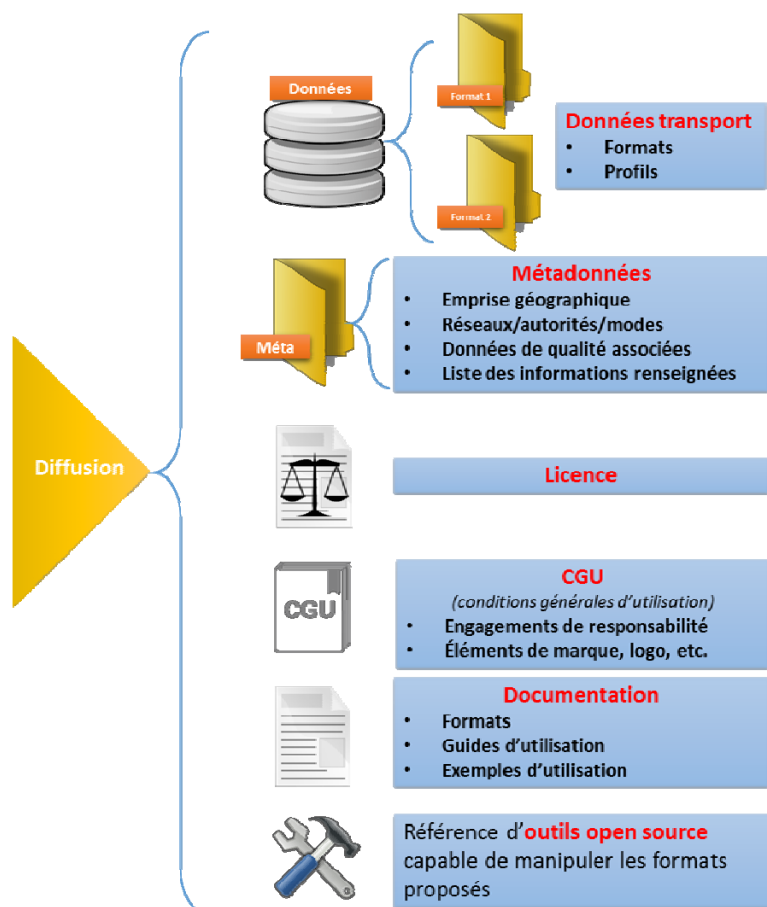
Diffusion

Données

Format 1

Format 2

Données transport
- Formats
- Profils

Méta

Métadonnées
- Emprise géographique
- Réseaux/autorités/modes
- Données de qualité associées
- Liste des informations renseignées

Licence

CGU

CGU
(conditions générales d'utilisation)
- Engagements de responsabilité
- Éléments de marque, logo, etc.

Documentation
- Formats
- Guides d'utilisation
- Exemples d'utilisation

Référence d'outils open source capable de manipuler les formats proposés